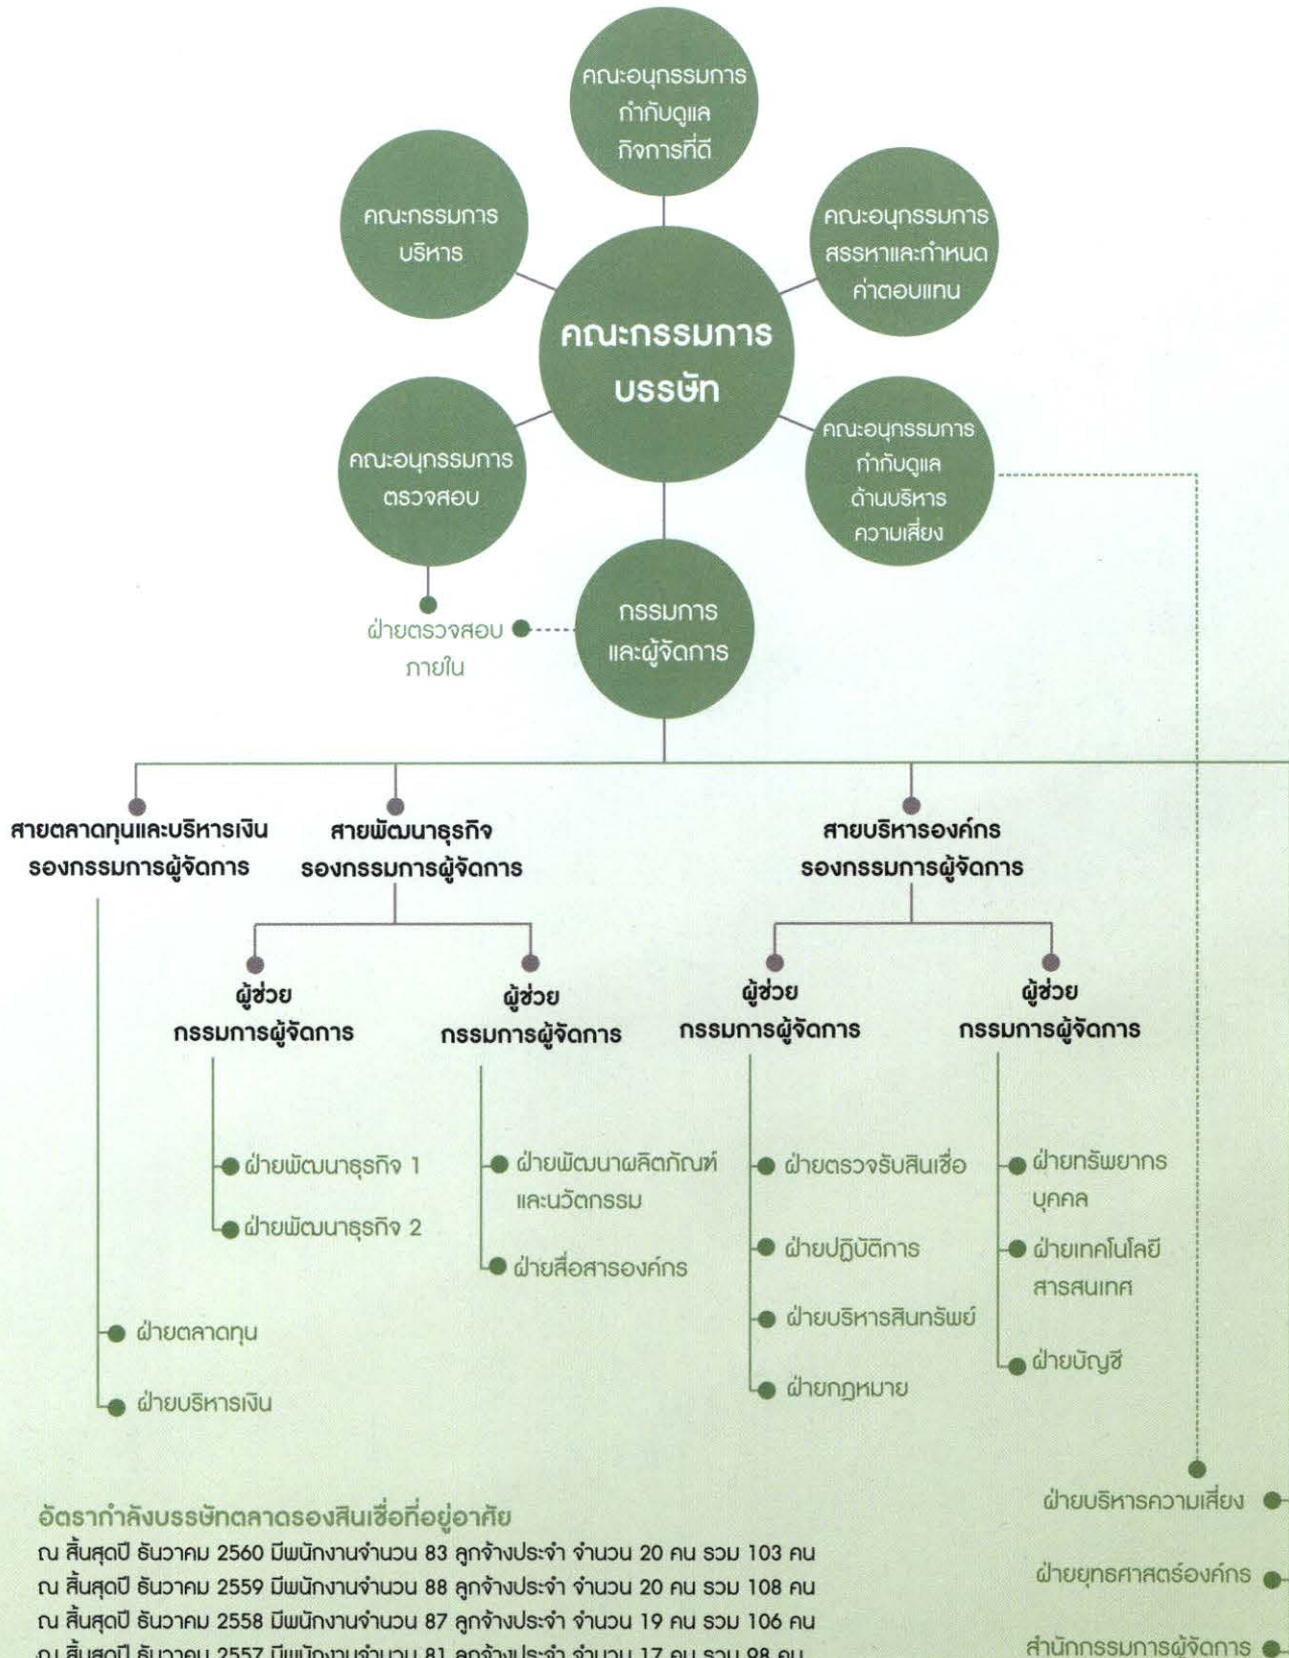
คณะอนุกรรมการ กำกับดูแล กิจการที่ดี

คณะกรรมการ บริหาร

คณะอนุกรรมการ สรรหาและกำหนด ค่าตอบแทน

คณะกรรมการ บรรษัท

คณะอนุกรรมการ ตรวจสอบ

คณะอนุกรรมการ กำกับดูแล ด้านบริหาร ความเสี่ยง

ฝ่ายตรวจสอบ ภายใน

กรรมการ และผู้จัดการ

สายตลาดทุนและบริหารเงิน รองกรรมการผู้จัดการ

สายพัฒนาธุรกิจ รองกรรมการผู้จัดการ

สายบริหารองค์กร รองกรรมการผู้จัดการ

ผู้ช่วย กรรมการผู้จัดการ

ผู้ช่วย กรรมการผู้จัดการ

ผู้ช่วย กรรมการผู้จัดการ

ผู้ช่วย กรรมการผู้จัดการ

ฝ่ายพัฒนาธุรกิจ 1

ฝ่ายพัฒนาธุรกิจ 2

ฝ่ายพัฒนาผลิตภัณฑ์ และนวัตกรรม

ฝ่ายสื่อสารองค์กร

ฝ่ายตรวจรับสินเชื่อ

ฝ่ายปฏิบัติการ

ฝ่ายบริหารสินทรัพย์

ฝ่ายกฎหมาย

ฝ่ายทรัพยากร บุคคล

ฝ่ายเทคโนโลยี สารสนเทศ

ฝ่ายบัญชี

ฝ่ายตลาดทุน

ฝ่ายบริหารเงิน

อัตรากำลังบรรษัทตลาดรองสินเชื่อที่อยู่อาศัย
ณ สิ้นสุดปี ธันวาคม 2560 มีพนักงานจำนวน 83 ลูกจ้างประจำ จำนวน 20 คน รวม 103 คน
ณ สิ้นสุดปี ธันวาคม 2559 มีพนักงานจำนวน 88 ลูกจ้างประจำ จำนวน 20 คน รวม 108 คน
ณ สิ้นสุดปี ธันวาคม 2558 มีพนักงานจำนวน 87 ลูกจ้างประจำ จำนวน 19 คน รวม 106 คน
ณ สิ้นสุดปี ธันวาคม 2557 มีพนักงานจำนวน 81 ลูกจ้างประจำ จำนวน 17 คน รวม 98 คน

ฝ่ายบริหารความเสี่ยง

ฝ่ายยุทธศาสตร์องค์กร

สำนักกรรมการผู้จัดการ